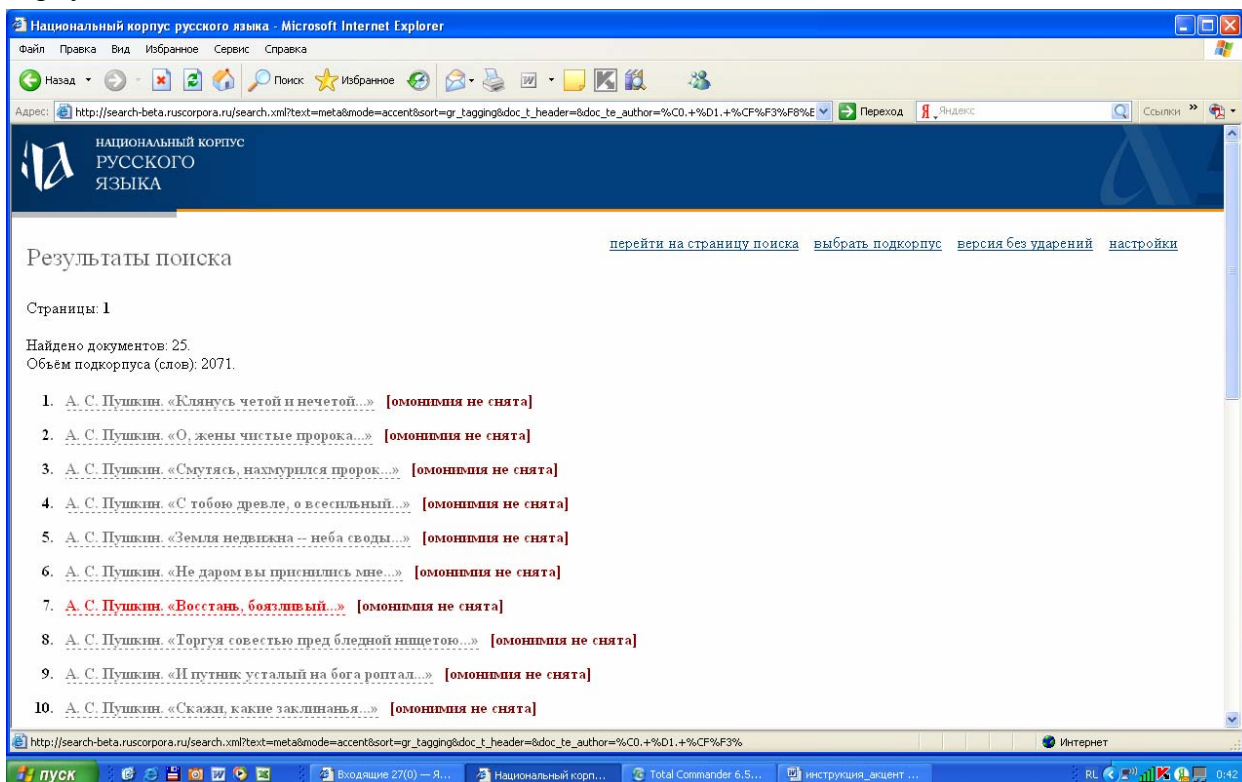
Национальный корпус русского языка - Microsoft Internet Explorer

Файл Правка Вид Избранное Сервис Справка

Назад Поиск Избранное

Адрес: http://search-beta.ruscorpora.ru/search.xml?text=meta&mode=accent&sort=gr_tagging&doc_t_header=&doc_te_author=%C0.+%D1.+%CF%F3%F8%E Переход Яндекс Ссылки

НАЦИОНАЛЬНЫЙ КОРПУС РУССКОГО ЯЗЫКА

Результаты поиска

перейти на страницу поиска выбрать подкорпус версия без ударений настройки

Страницы: 1

Найдено документов: 25.
Объём подкорпуса (слов): 2071.

1. А. С. Пушкин. «Клянусь четой и нечетой...» [омонимия не снята]

2. А. С. Пушкин. «О, жены чистые пророка...» [омонимия не снята]

3. А. С. Пушкин. «Смутясь, нахмурился пророк...» [омонимия не снята]

4. А. С. Пушкин. «С тобою древле, о всесильный...» [омонимия не снята]

5. А. С. Пушкин. «Земля недвижна -- неба своды...» [омонимия не снята]

6. А. С. Пушкин. «Не даром вы приснились мне...» [омонимия не снята]

7. А. С. Пушкин. «Восстань, боязливый...» [омонимия не снята]

8. А. С. Пушкин. «Торгуя совестью пред бледной нищетою...» [омонимия не снята]

9. А. С. Пушкин. «И путник усталый на бога роптал...» [омонимия не снята]

10. А. С. Пушкин. «Скажи, какие заклинанья...» [омонимия не снята]

http://search-beta.ruscorpora.ru/search.xml?text=meta&mode=accent&sort=gr_tagging&doc_t_header=&doc_te_author=%C0.+%D1.+%CF%F3%

Интернет

пуск Входящие 27(0) — Я... Национальный корп... Total Commander 6.5... инструкция_акцент ... RL 0:42